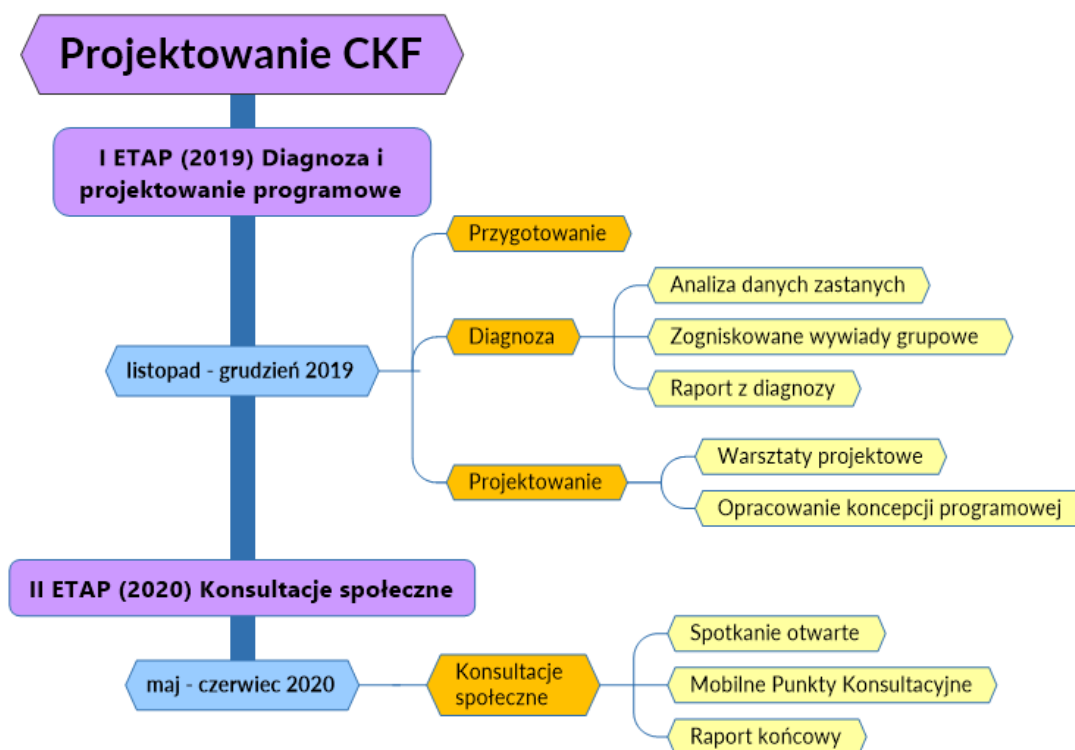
Projektowanie CKF

I ETAP (2019) Diagnoza i projektowanie programowe

listopad - grudzień 2019

Przygotowanie

Diagnoza

Analiza danych zastanych

Zogniskowane wywiady grupowe

Raport z diagnozy

Projektowanie

Warsztaty projektowe

Opracowanie koncepcji programowej

II ETAP (2020) Konsultacje społeczne

maj - czerwiec 2020

Konsultacje społeczne

Spotkanie otwarte

Mobilne Punkty Konsultacyjne

Raport końcowy